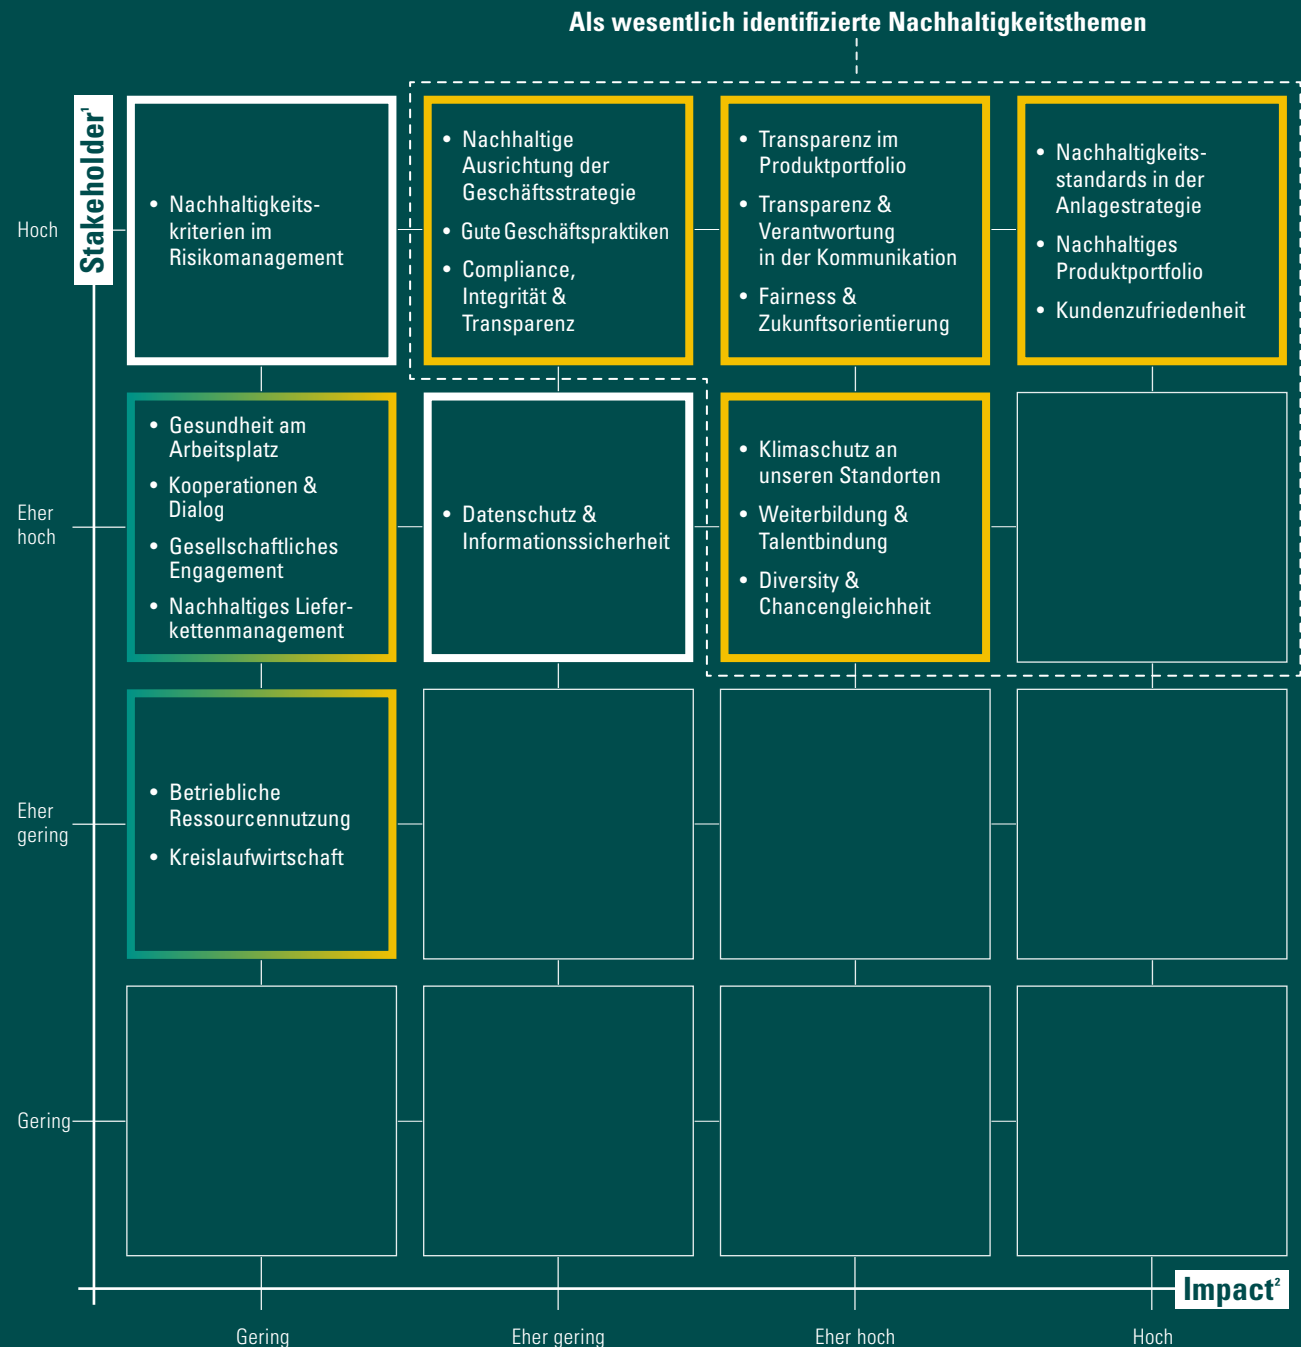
Als wesentlich identifizierte Nachhaltigkeitsthemen

Stakeholder¹

Hoch

- Nachhaltigkeitskriterien im Risikomanagement

- Nachhaltige Ausrichtung der Geschäftsstrategie
- Gute Geschäftspraktiken
- Compliance, Integrität & Transparenz

- Transparenz im Produktportfolio
- Transparenz & Verantwortung in der Kommunikation
- Fairness & Zukunftsorientierung

- Nachhaltigkeitsstandards in der Anlagestrategie
- Nachhaltiges Produktportfolio
- Kundenzufriedenheit

Eher hoch

- Gesundheit am Arbeitsplatz
- Kooperationen & Dialog
- Gesellschaftliches Engagement
- Nachhaltiges Lieferkettenmanagement

- Datenschutz & Informationssicherheit

- Klimaschutz an unseren Standorten
- Weiterbildung & Talentbindung
- Diversity & Chancengleichheit

Eher gering

- Betriebliche Ressourcennutzung
- Kreislaufwirtschaft

Gering

Impact²

Gering

Eher gering

Eher hoch

Hoch